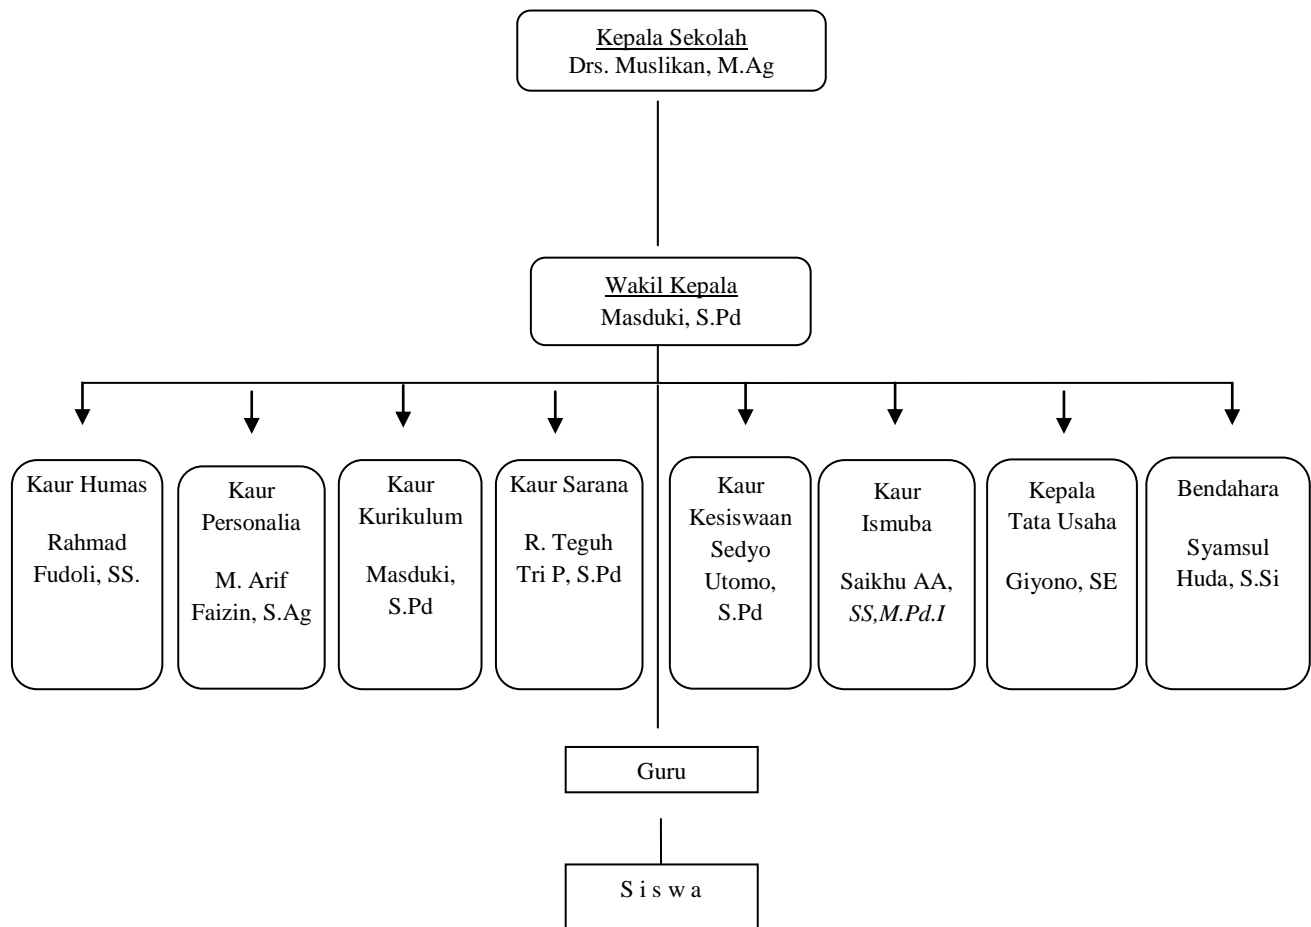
Kepala Sekolah
Drs. Muslikan, M.Ag

Wakil Kepala
Masduki, S.Pd

Kaur Humas

Rahmad Fudoli, SS.

Kaur Personalia

M. Arif Faizin, S.Ag

Kaur Kurikulum

Masduki, S.Pd

Kaur Sarana

R. Teguh Tri P, S.Pd

Kaur Kesiswaan Sedyo Utomo, S.Pd

Kaur Ismuba

Saikhu AA, SS,M.Pd.I

Kepala Tata Usaha

Giyono, SE

Bendahara

Syamsul Huda, S.Si

Guru

S i s w a